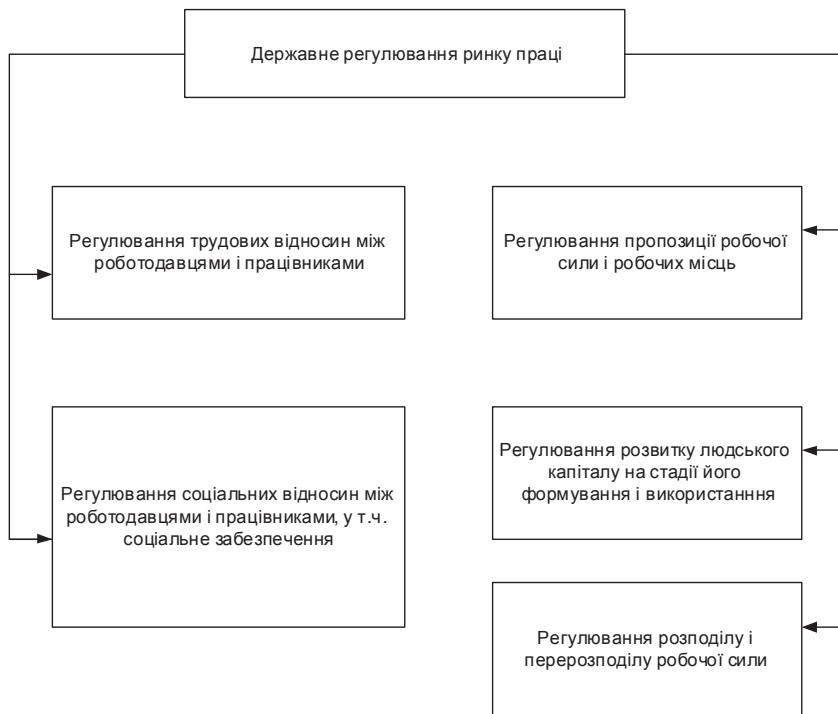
Державне регулювання ринку праці

Регулювання трудових відносин між роботодавцями і працівниками

Регулювання соціальних відносин між роботодавцями і працівниками, у т.ч. соціальне забезпечення

Регулювання пропозиції робочої сили і робочих місць

Регулювання розвитку людського капіталу на стадії його формування і використанння

Регулювання розподілу і перерозподілу робочої сили